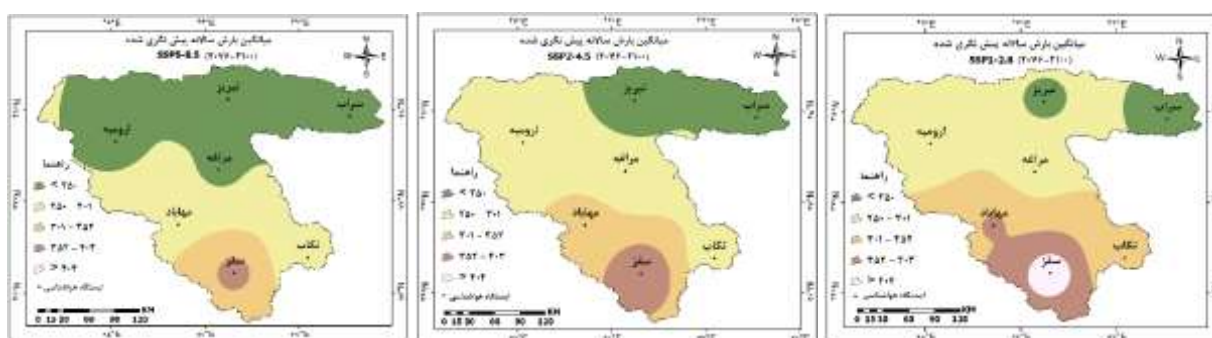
میانگین بارش سالانه پیش نگری شده
SSP5-8.5
(۲۱۰۰-۲۰۷۲)
تبریز
سراب
ارومیه
مراغه
راهنما
< ۲۵۰
۲۵۰ - ۳۰۱
۳۰۱ - ۳۵۲
۳۵۲ - ۴۰۳
> ۴۰۴
مهاباد
تکاب
سقز
ایستگاه هواشناسی
0 15 30 60 90 120 KM

میانگین بارش سالانه پیش نگری شده
SSP2-4.5
(۲۱۰۰-۲۰۷۲)
تبریز
سراب
ارومیه
مراغه
راهنما
< ۲۵۰
۲۵۰ - ۳۰۱
۳۰۱ - ۳۵۲
۳۵۲ - ۴۰۳
> ۴۰۴
مهاباد
تکاب
سقز
ایستگاه هواشناسی
0 15 30 60 90 120 KM

میانگین بارش سالانه پیش نگری شده
SSP1-2.6
(۲۱۰۰-۲۰۷۲)
تبریز
سراب
ارومیه
مراغه
راهنما
< ۲۵۰
۲۵۰ - ۳۰۱
۳۰۱ - ۳۵۲
۳۵۲ - ۴۰۳
> ۴۰۴
مهاباد
تکاب
سقز
ایستگاه هواشناسی
0 15 30 60 90 120 KM